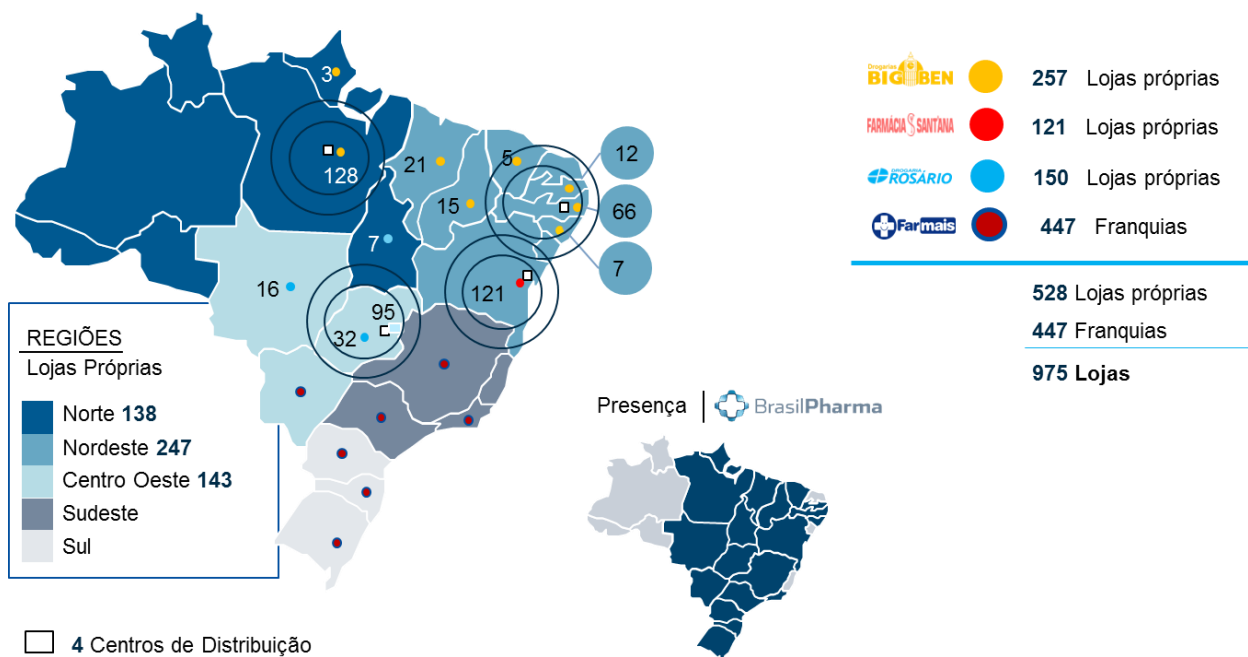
3
128
21
5
15
12
66
7
7
16
95
32
121

REGIÕES
Lojas Próprias
Norte **138**
Nordeste **247**
Centro Oeste **143**
Sudeste
Sul

Drogarias BIG BEN 257 Lojas próprias
FARMÁCIA SANTANA 121 Lojas próprias
DROGARIA ROSÁRIO 150 Lojas próprias
Farmais 447 Franquias

528 Lojas próprias
447 Franquias
975 Lojas

Presença | BrasilPharma

4 Centros de Distribuição